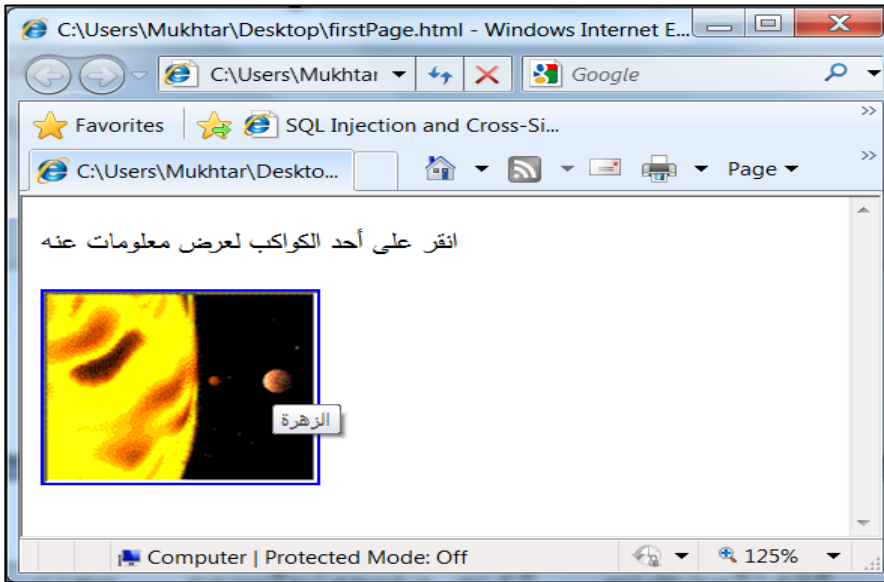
C:\Users\Mukhtar\Desktop\firstPage.html - Windows Internet E...

C:\Users\Mukhtar

Google

Favorites

SQL Injection and Cross-Si...

C:\Users\Mukhtar\Deskto...

Page

انقر على أحد الكواكب لعرض معلومات عنه

الزهرة

Computer | Protected Mode: Off

125%